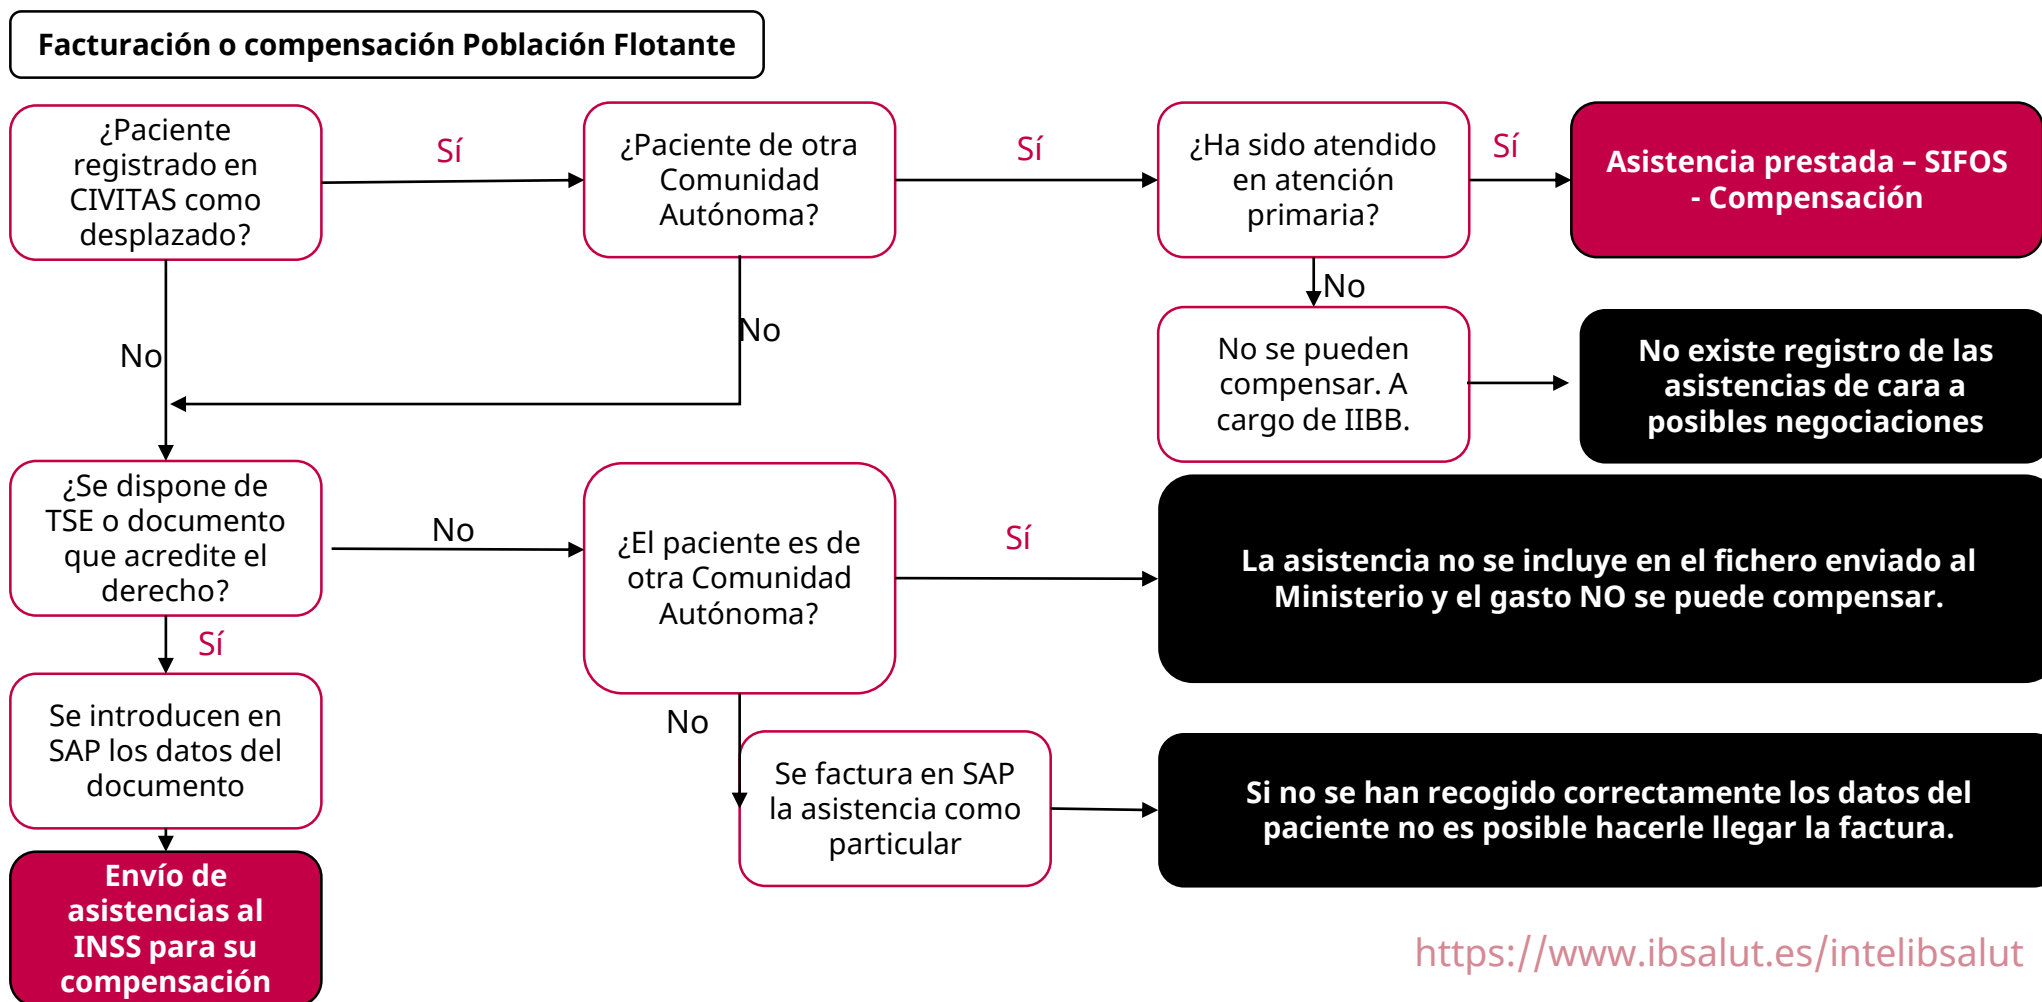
Facturación o compensación Población Flotante

¿Paciente registrado en CIVITAS como desplazado?

Sí

¿Paciente de otra Comunidad Autónoma?

Sí

¿Ha sido atendido en atención primaria?

Sí

Asistencia prestada – SIFOS - Compensación

No

No

No

No se pueden compensar. A cargo de IIBB.

No existe registro de las asistencias de cara a posibles negociaciones

¿Se dispone de TSE o documento que acredite el derecho?

No

¿El paciente es de otra Comunidad Autónoma?

Sí

La asistencia no se incluye en el fichero enviado al Ministerio y el gasto NO se puede compensar.

Sí

Se introducen en SAP los datos del documento

No

Se factura en SAP la asistencia como particular

Si no se han recogido correctamente los datos del paciente no es posible hacerle llegar la factura.

Envío de asistencias al INSS para su compensación

https://www.ibsalut.es/intelibsalut